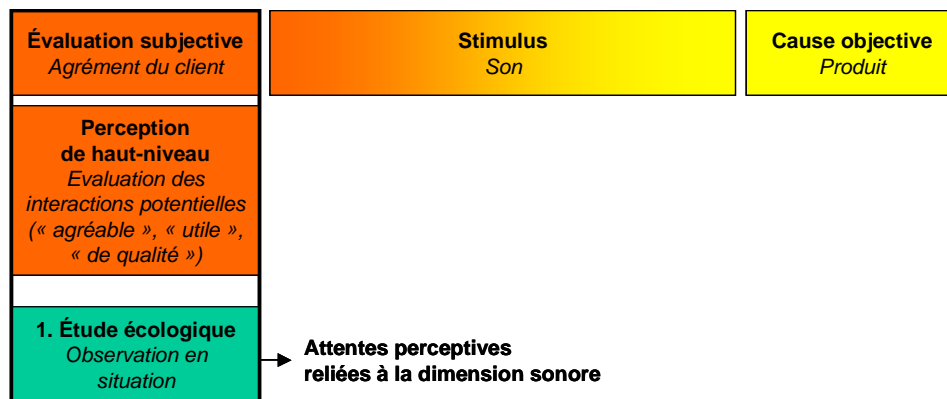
**Évaluation subjective**
*Agrément du client*

**Stimulus**
*Son*

**Cause objective**
*Produit*

**Perception de haut-niveau**
*Evaluation des interactions potentielles (« agréable », « utile », « de qualité »)*

**1. Étude écologique**
*Observation en situation*

**Attentes perceptives reliées à la dimension sonore**